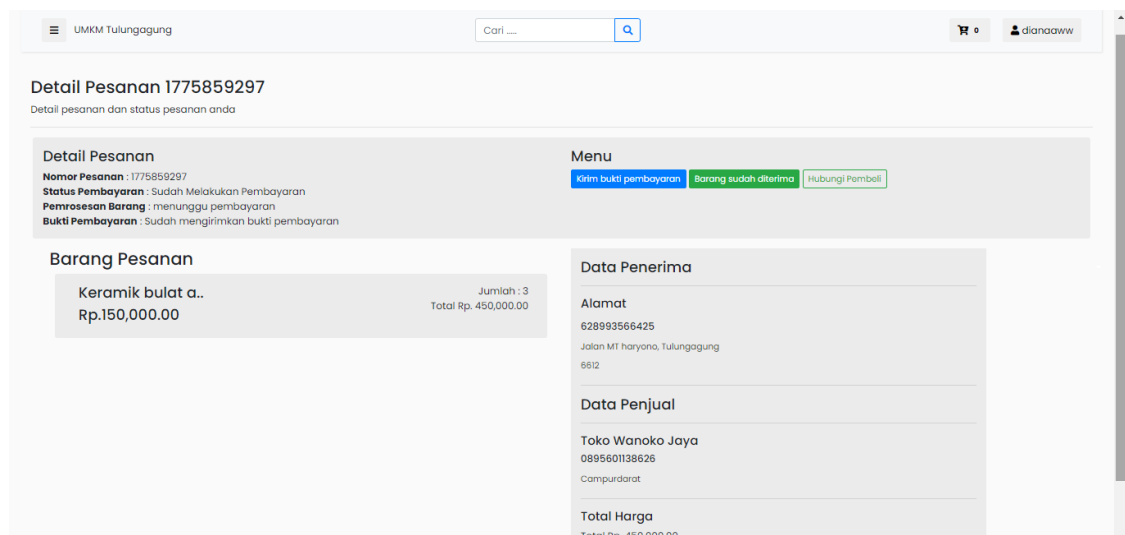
UMKM Tulungagung

Cari ....

0

dianaaww

Detail Pesanan 1775859297

Detail pesanan dan status pesanan anda

Detail Pesanan

**Nomor Pesanan** : 1775859297
**Status Pembayaran** : Sudah Melakukan Pembayaran
**Pemrosesan Barang** : menunggu pembayaran
**Bukti Pembayaran** : Sudah mengirimkan bukti pembayaran

Menu

Kirim bukti pembayaran | Barang sudah diterima | Hubungi Pembeli

Barang Pesanan

Keramik bulat a..
Rp.150,000.00

Jumlah : 3
Total Rp. 450,000.00

Data Penerima

Alamat
628993566425
Jalan MT haryono, Tulungagung
6612

Data Penjual

Toko Wanoko Jaya
0895601138626
Campurdarat

Total Harga
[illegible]